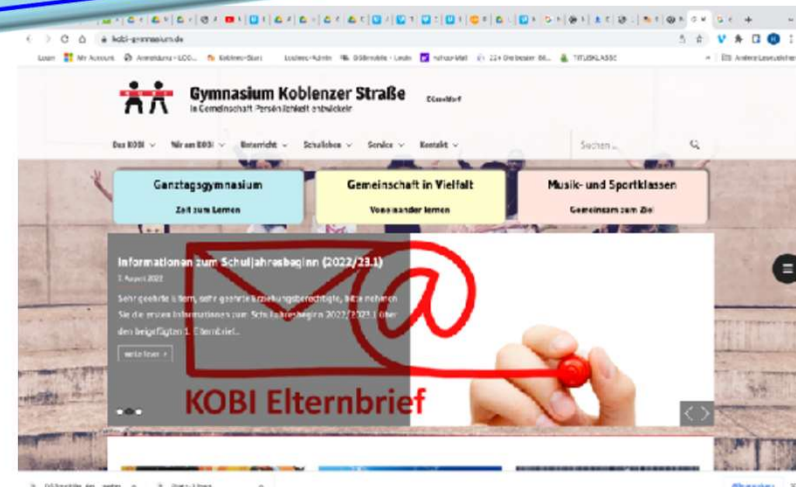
kobi-gymnasium.de

Gymnasium Koblenzer Straße
In Gemeinschaft Persönlichkeit entwickeln
Düsseldorf

Das KOBI ∨ Wir am KOBI ∨ Unterricht ∨ Schulleben ∨ Service ∨ Kontakt ∨
Suchen ...

Ganztagsgymnasium
Zeit zum Lernen

Gemeinschaft in Vielfalt
Voneinander lernen

Musik- und Sportklassen
Gemeinsam zum Ziel

Informationen zum Schuljahresbeginn (2022/23.1)
7. August 2022
Sehr geehrte Eltern, sehr geehrte Erziehungsberechtigte, bitte nehmen Sie die ersten Informationen zum Schuljahresbeginn 2022/2023.1 über den beigefügten 1. Elternbrief...
Weiterlesen ›

KOBI Elternbrief